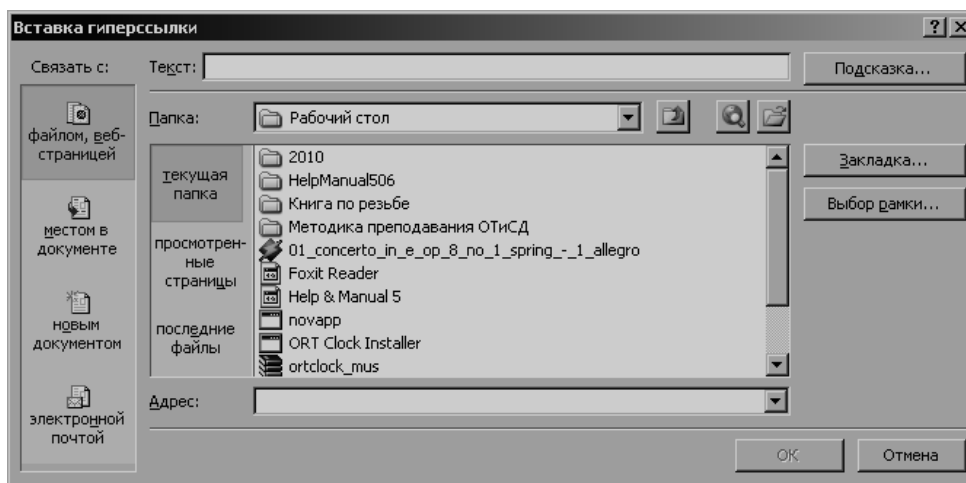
Вставка гиперссылки

?

Связать с:

файлом, веб-страницей

местом в документе

новым документом

электронной почтой

Текст:

Подсказка...

Папка:

Рабочий стол

текущая папка

просмотренные страницы

последние файлы

2010
HelpManual506
Книга по резьбе
Методика преподавания ОТиСД
01_concerto_in_e_op_8_no_1_spring_-_1_allegro
Foxit Reader
Help & Manual 5
novapp
ORT Clock Installer
ortclock_mus

Закладка...

Выбор рамки...

Адрес:

OK

Отмена